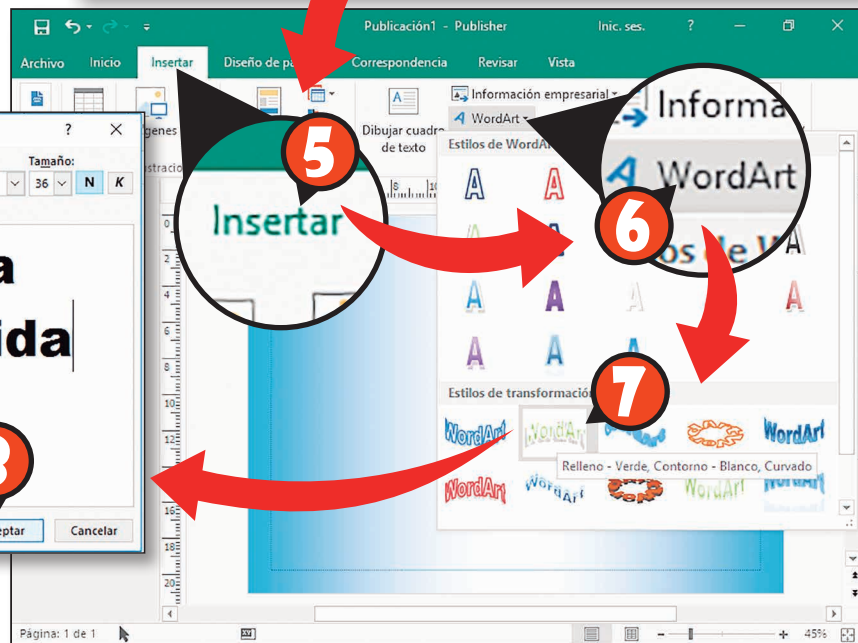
Publicación1 - Publisher
Inic. ses.
?
Archivo
Inicio
Insertar
Diseño de pá
Correspondencia
Revisar
Vista
genes
Dibujar cuadro de texto
Información empresarial
WordArt
Informa
WordArt
Estilos de WordA
os de W
Estilos de transformació
Relleno - Verde, Contorno - Blanco, Curvado
Insertar
5
6
7
8
?
X
Tamaño:
36
N
K
a
ida
eptar
Cancelar
Página: 1 de 1
45%